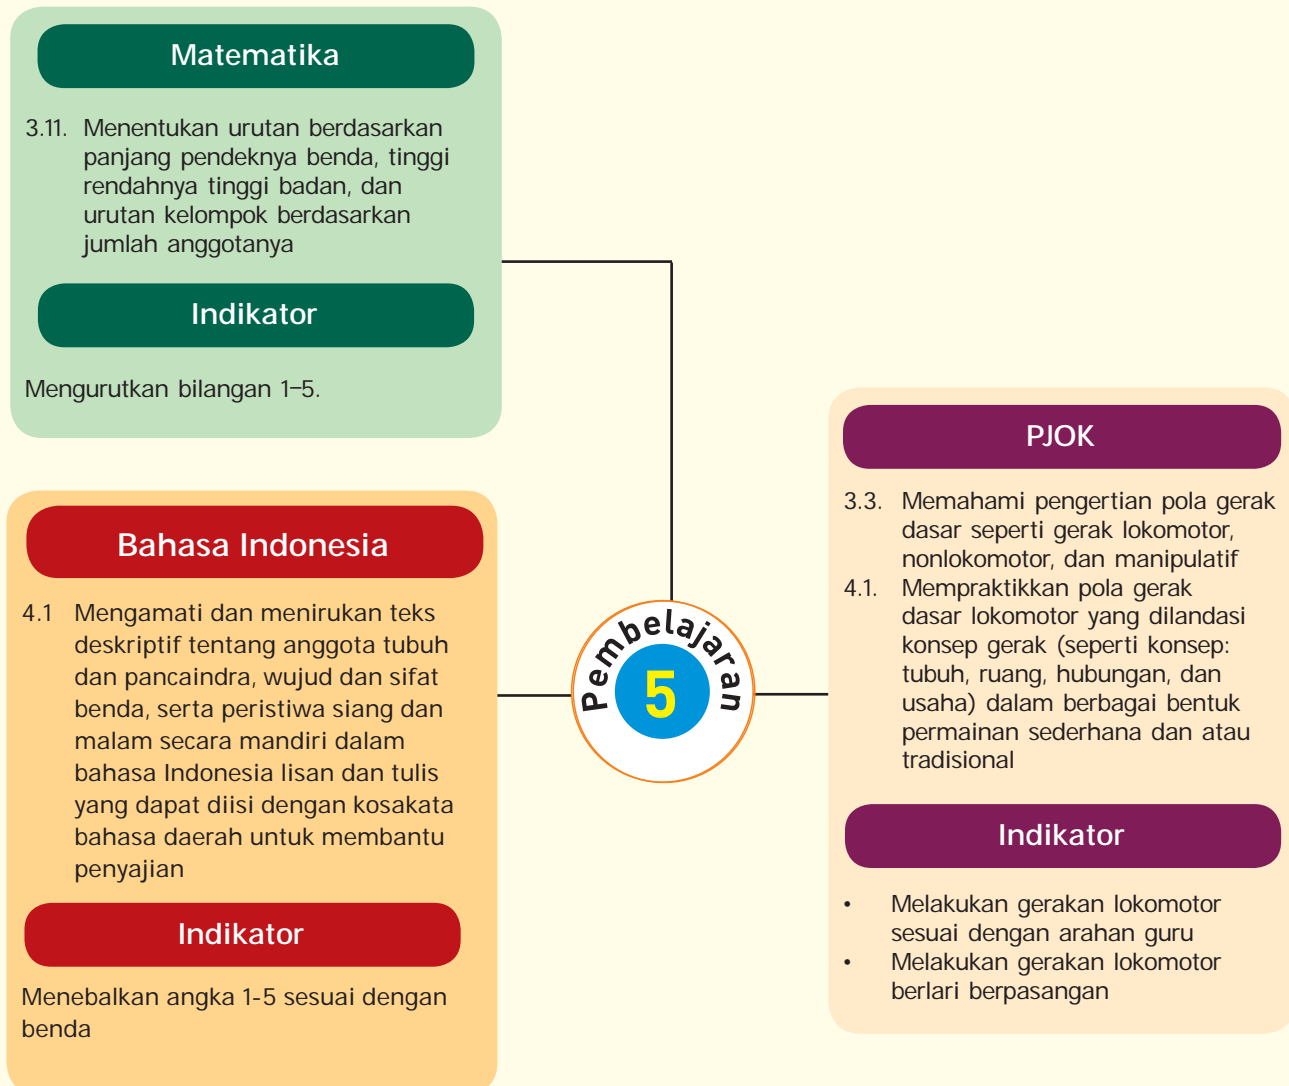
Matematika

3.11. Menentukan urutan berdasarkan panjang pendeknya benda, tinggi rendahnya tinggi badan, dan urutan kelompok berdasarkan jumlah anggotanya

Indikator

Mengurutkan bilangan 1–5.

Bahasa Indonesia

4.1 Mengamati dan menirukan teks deskriptif tentang anggota tubuh dan pancaindra, wujud dan sifat benda, serta peristiwa siang dan malam secara mandiri dalam bahasa Indonesia lisan dan tulis yang dapat diisi dengan kosakata bahasa daerah untuk membantu penyajian

Indikator

Menebalkan angka 1-5 sesuai dengan benda

Pembelajaran
5

PJOK

3.3. Memahami pengertian pola gerak dasar seperti gerak lokomotor, nonlokomotor, dan manipulatif
4.1. Mempraktikkan pola gerak dasar lokomotor yang dilandasi konsep gerak (seperti konsep: tubuh, ruang, hubungan, dan usaha) dalam berbagai bentuk permainan sederhana dan atau tradisional

Indikator

• Melakukan gerakan lokomotor sesuai dengan arahan guru
• Melakukan gerakan lokomotor berlari berpasangan